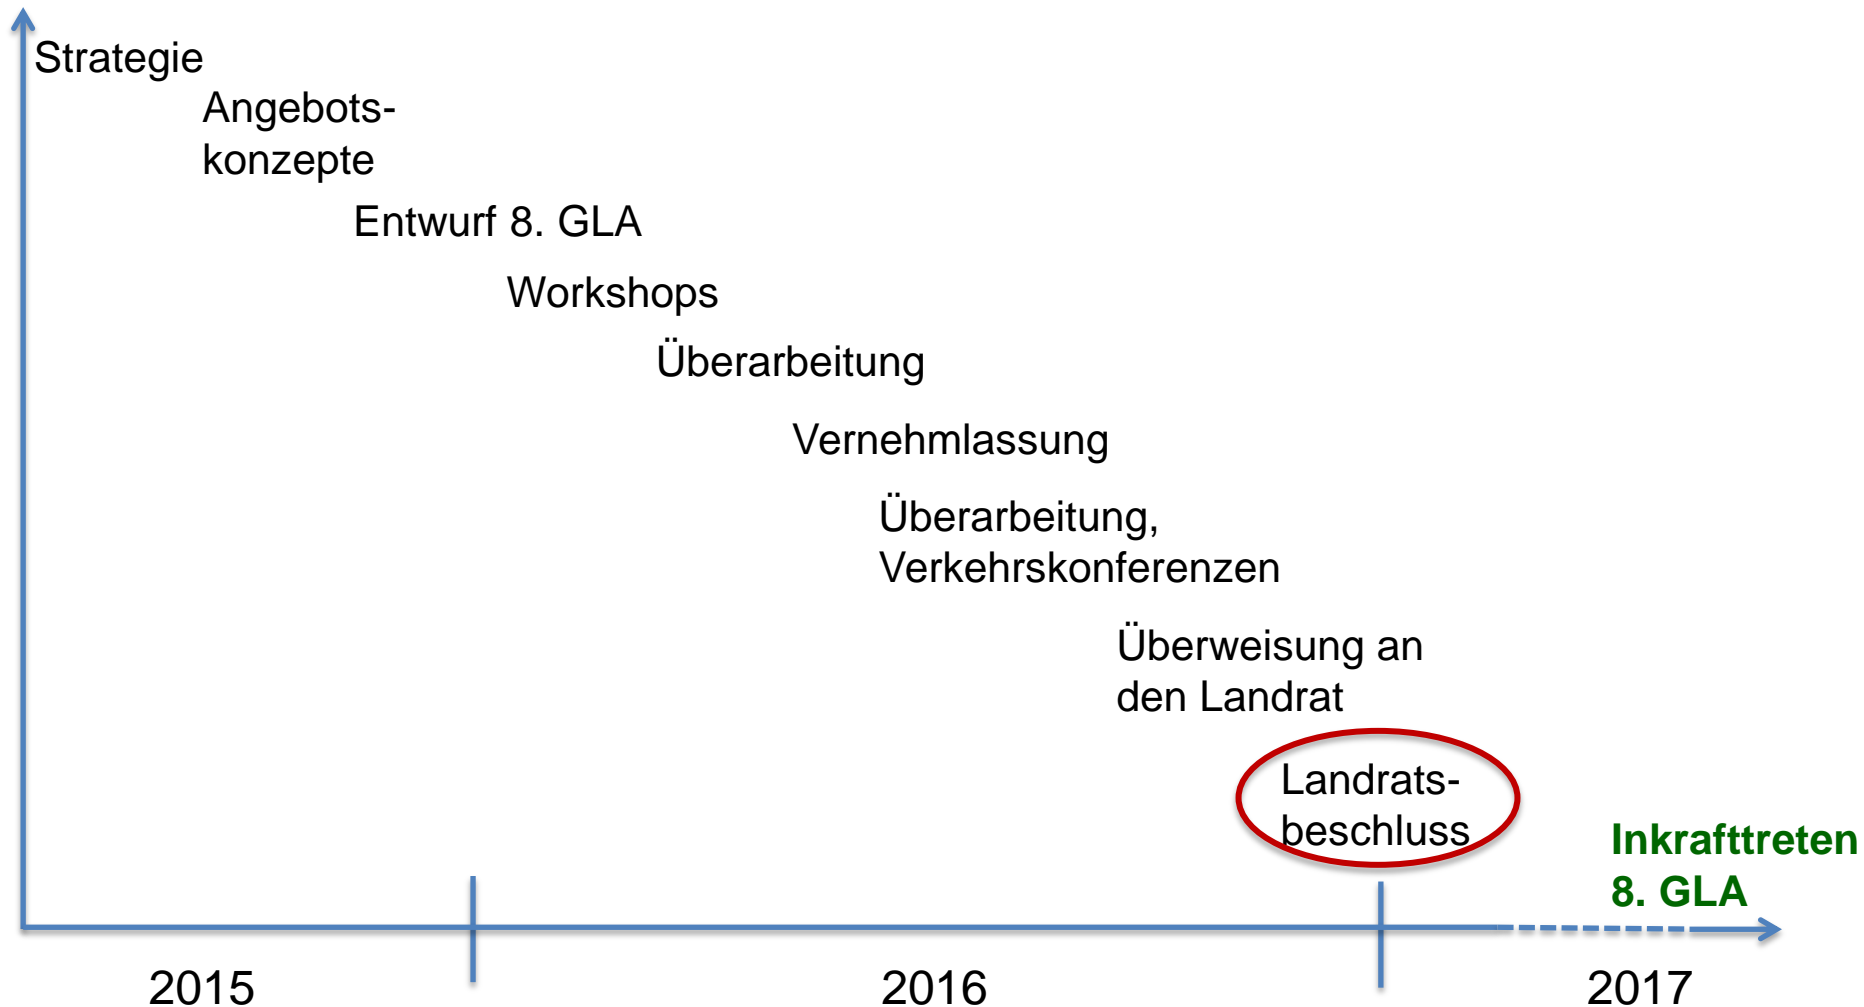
Strategie

Angebotskonzepte

Entwurf 8. GLA

Workshops

Überarbeitung

Vernehmlassung

Überarbeitung, Verkehrskonferenzen

Überweisung an den Landrat

Landratsbeschluss

Inkrafttreten 8. GLA

2015

2016

2017